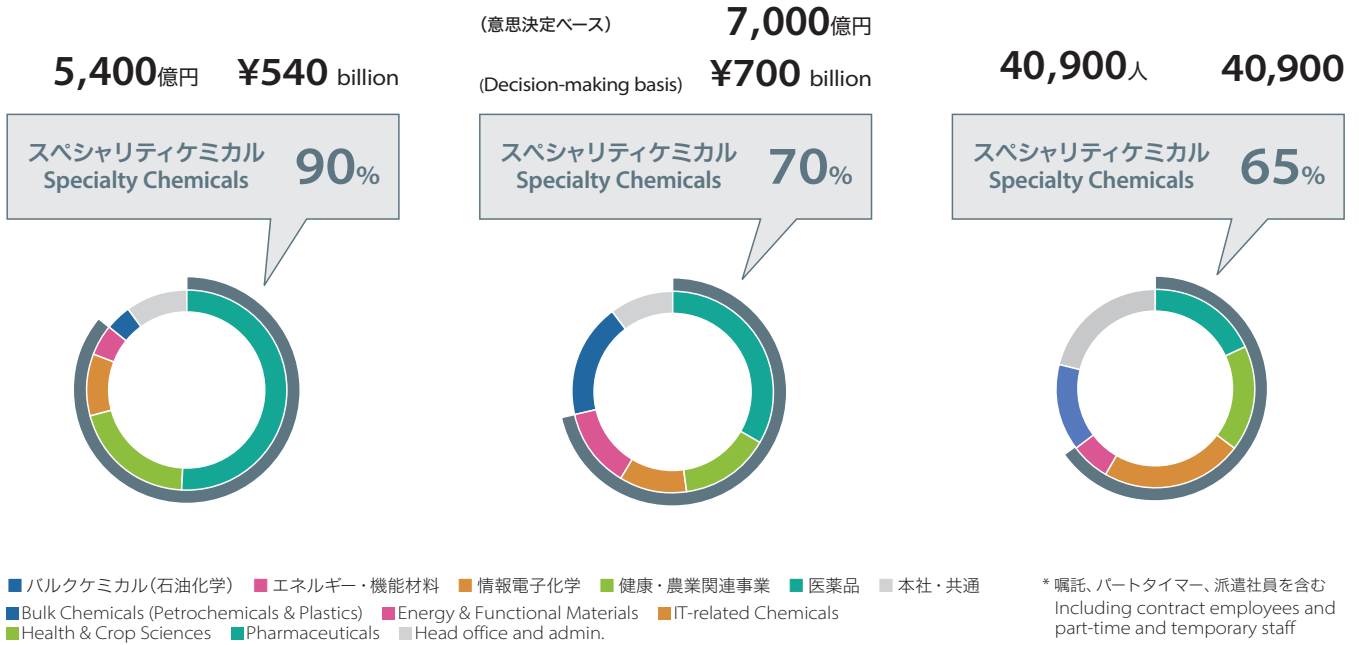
5,400億円 ¥540 billion

スペシャリティケミカル
Specialty Chemicals 90%

（意思決定ベース） 7,000億円

(Decision-making basis) ¥700 billion

スペシャリティケミカル
Specialty Chemicals 70%

40,900人 40,900

スペシャリティケミカル
Specialty Chemicals 65%

■ バルクケミカル（石油化学） ■ エネルギー・機能材料 ■ 情報電子化学 ■ 健康・農業関連事業 ■ 医薬品 ■ 本社・共通
■ Bulk Chemicals (Petrochemicals & Plastics) ■ Energy & Functional Materials ■ IT-related Chemicals
■ Health & Crop Sciences ■ Pharmaceuticals ■ Head office and admin.

* 嘱託、パートタイマー、派遣社員を含む
Including contract employees and part-time and temporary staff